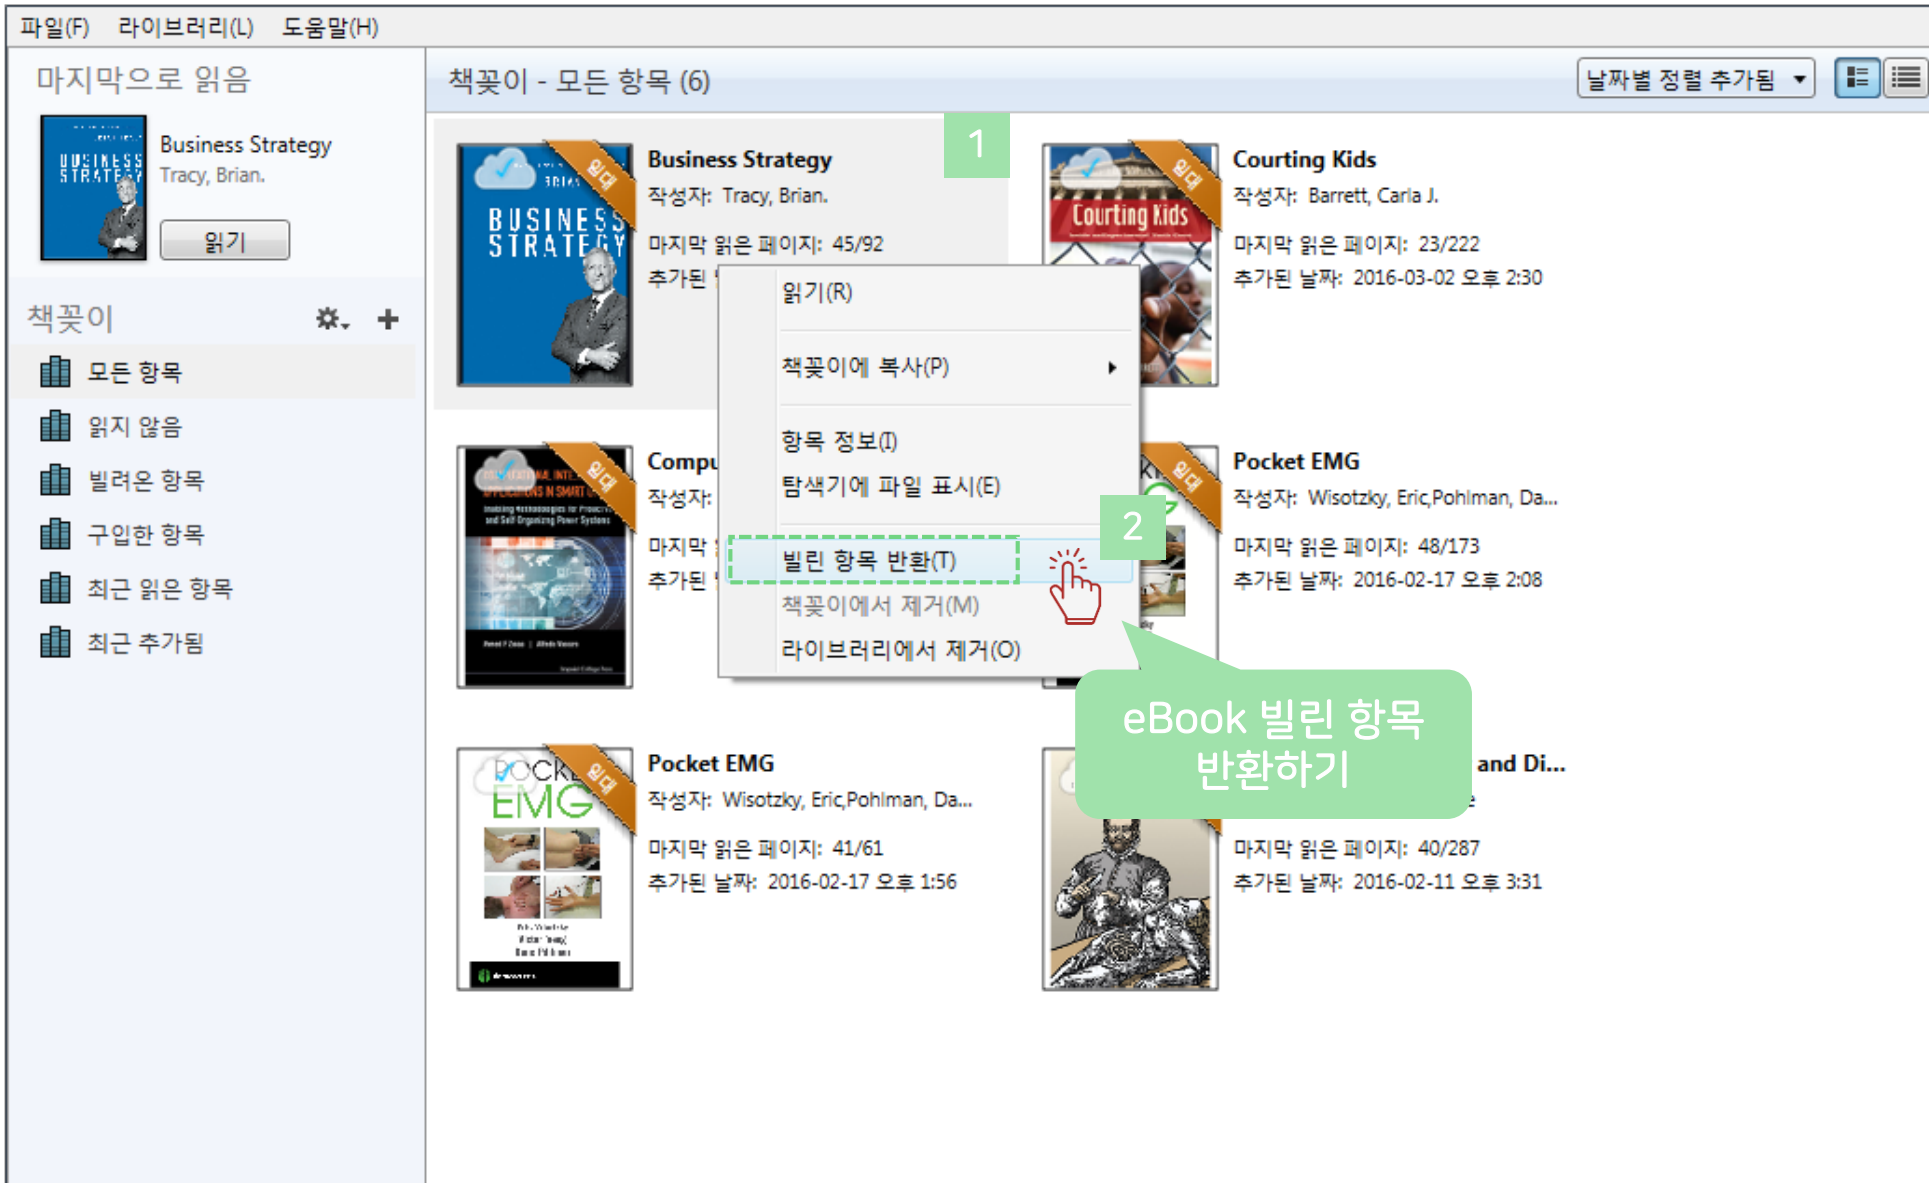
파일(F) 라이브러리(L) 도움말(H)

마지막으로 읽음

Business Strategy
Tracy, Brian.

읽기

책꽂이

모든 항목
읽지 않음
빌려온 항목
구입한 항목
최근 읽은 항목
최근 추가됨

책꽂이 - 모든 항목 (6)

날짜별 정렬 추가됨

1

Business Strategy
작성자: Tracy, Brian.
마지막 읽은 페이지: 45/92
추가된 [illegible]

읽기(R)
책꽂이에 복사(P)
항목 정보(I)
탐색기에 파일 표시(E)
빌린 항목 반환(T)
책꽂이에서 제거(M)
라이브러리에서 제거(O)

2

Courting Kids
작성자: Barrett, Carla J.
마지막 읽은 페이지: 23/222
추가된 날짜: 2016-03-02 오후 2:30

Compu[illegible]
작성자: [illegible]
마지막 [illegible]
추가된 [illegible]

Pocket EMG
작성자: Wisotzky, Eric,Pohlman, Da...
마지막 읽은 페이지: 48/173
추가된 날짜: 2016-02-17 오후 2:08

eBook 빌린 항목 반환하기

Pocket EMG
작성자: Wisotzky, Eric,Pohlman, Da...
마지막 읽은 페이지: 41/61
추가된 날짜: 2016-02-17 오후 1:56

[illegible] and Di...
마지막 읽은 페이지: 40/287
추가된 날짜: 2016-02-11 오후 3:31